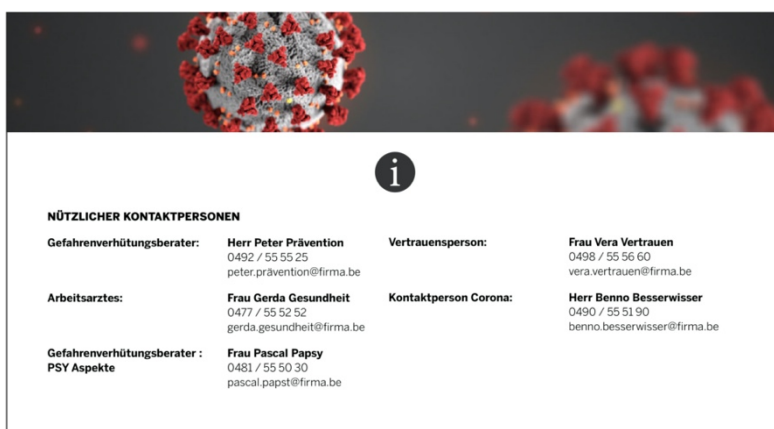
i

NÜTZLICHER KONTAKTPERSONEN

Gefahrenverhütungsberater:
Herr Peter Prävention
0492 / 55 55 25
peter.prävention@firma.be

Vertrauensperson:
Frau Vera Vertrauen
0498 / 55 56 60
vera.vertrauen@firma.be

Arbeitsarztes:
Frau Gerda Gesundheit
0477 / 55 52 52
gerda.gesundheit@firma.be

Kontaktperson Corona:
Herr Benno Besserwisser
0490 / 55 51 90
benno.besserwisser@firma.be

Gefahrenverhütungsberater : PSY Aspekte
Frau Pascal Papsy
0481 / 55 50 30
pascal.papst@firma.be